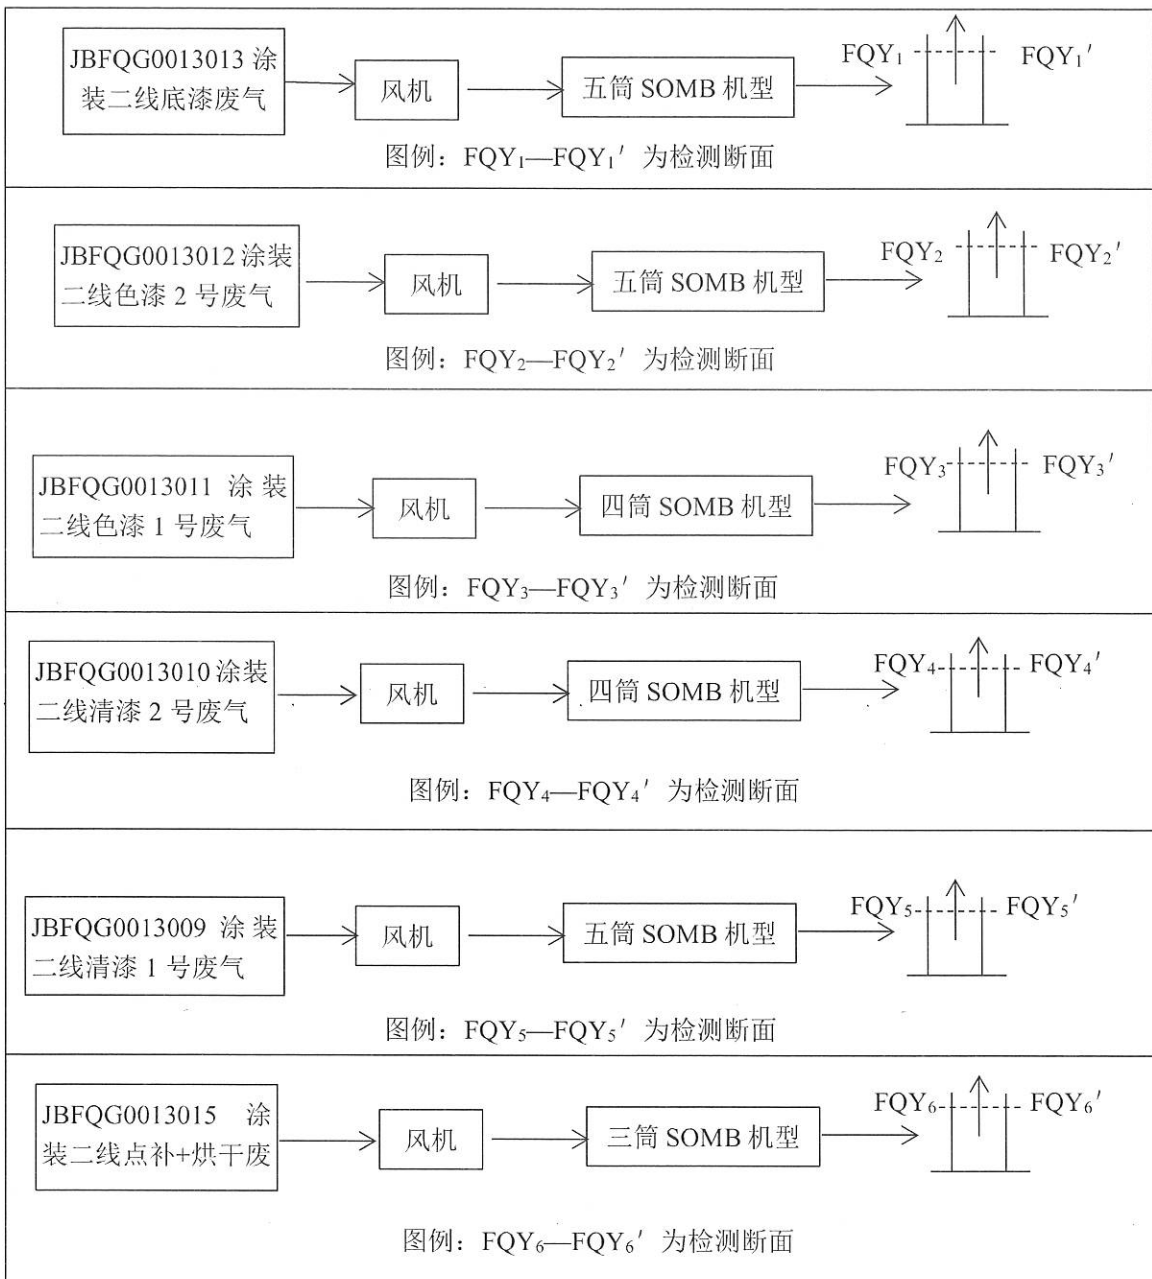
JBFQG0013013 涂装二线底漆废气

风机

五筒 SOMB 机型

$FQY_1$ $FQY_1'$

图例：$FQY_1$—$FQY_1'$ 为检测断面

JBFQG0013012 涂装二线色漆 2 号废气

风机

五筒 SOMB 机型

$FQY_2$ $FQY_2'$

图例：$FQY_2$—$FQY_2'$ 为检测断面

JBFQG0013011 涂装二线色漆 1 号废气

风机

四筒 SOMB 机型

$FQY_3$ $FQY_3'$

图例：$FQY_3$—$FQY_3'$ 为检测断面

JBFQG0013010 涂装二线清漆 2 号废气

风机

四筒 SOMB 机型

$FQY_4$ $FQY_4'$

图例：$FQY_4$—$FQY_4'$ 为检测断面

JBFQG0013009 涂装二线清漆 1 号废气

风机

五筒 SOMB 机型

$FQY_5$ $FQY_5'$

图例：$FQY_5$—$FQY_5'$ 为检测断面

JBFQG0013015 涂装二线点补+烘干废

风机

三筒 SOMB 机型

$FQY_6$ $FQY_6'$

图例：$FQY_6$—$FQY_6'$ 为检测断面